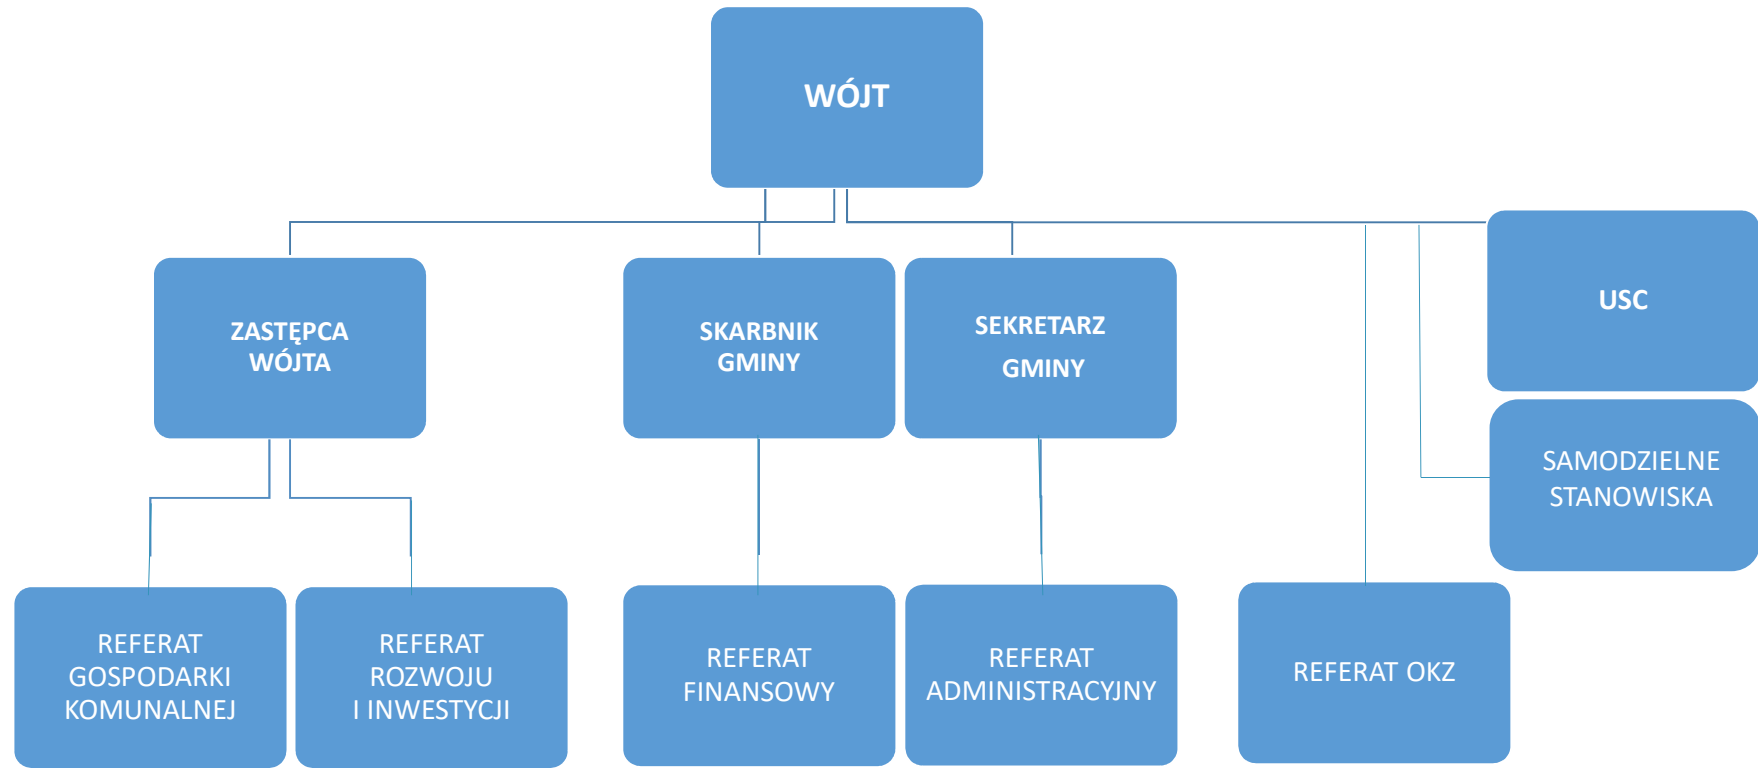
WÓJT

ZASTĘPCA WÓJTA

SKARBNIK GMINY

SEKRETARZ GMINY

USC

SAMODZIELNE STANOWISKA

REFERAT GOSPODARKI KOMUNALNEJ

REFERAT ROZWOJU I INWESTYCJI

REFERAT FINANSOWY

REFERAT ADMINISTRACYJNY

REFERAT OKZ